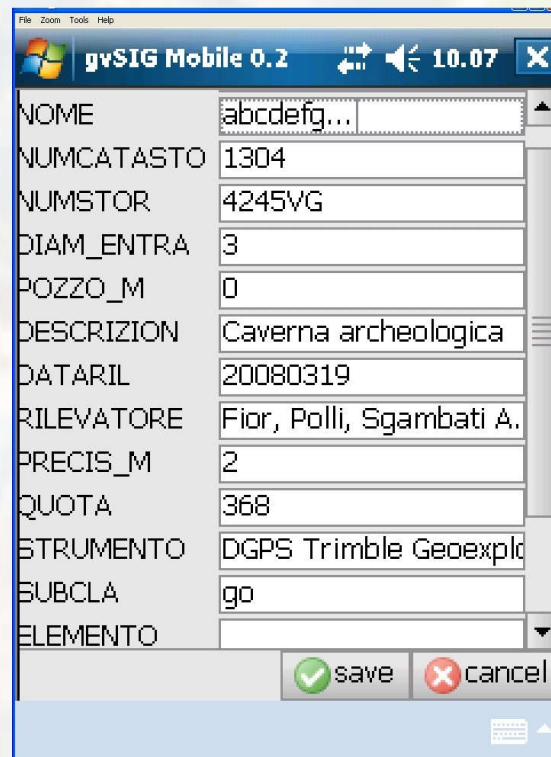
File Zoom Tools Help

gvSIG Mobile 0.2 10.07

| NOME | abcdefg... |
|---|---|
| NUMCATASTO | 1304 |
| NUMSTOR | 4245VG |
| DIAM_ENTRA | 3 |
| POZZO_M | 0 |
| DESCRIZION | Caverna archeologica |
| DATARIL | 20080319 |
| RILEVATORE | Fior, Polli, Sgambati A. |
| PRECIS_M | 2 |
| QUOTA | 368 |
| STRUMENTO | DGPS Trimble Geoexplo |
| SUBCLA | go |
| ELEMENTO | |

save cancel